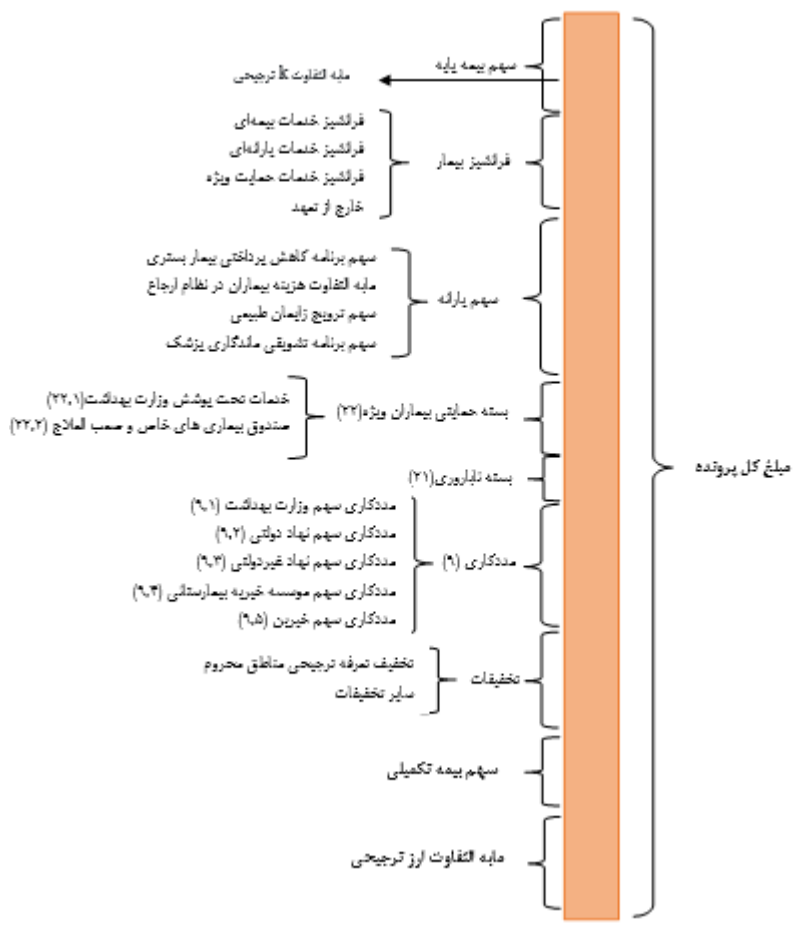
مبلغ کل پرونده

سهم بیمه پایه
مابه التفاوت k ترجیحی

فرانشیز بیمار
فرانشیز خدمات بیمه‌ای
فرانشیز خدمات یارانه‌ای
فرانشیز خدمات حمایت ویژه
خارج از تعهد

سهم یارانه
سهم برنامه کاهش پرداختی بیمار بستری
مابه التفاوت هزینه بیماران در نظام ارجاع
سهم ترویج زایمان طبیعی
سهم برنامه تشویقی ماندگاری پزشک

بسته حمایتی بیماران ویژه(۲۲)
خدمات تحت پوشش وزارت بهداشت(۲۲،۱)
صندوق بیماری های خاص و صعب العلاج (۲۲،۲)

بسته ناباروری(۲۱)

مددکاری (۹)
مددکاری سهم وزارت بهداشت (۹،۱)
مددکاری سهم نهاد دولتی (۹،۲)
مددکاری سهم نهاد غیردولتی (۹،۳)
مددکاری سهم موسسه خیریه بیمارستانی (۹،۴)
مددکاری سهم خیرین (۹،۵)

تخفیفات
تخفیف تعرفه ترجیحی مناطق محروم
سایر تخفیفات

سهم بیمه تکمیلی

مابه التفاوت ارز ترجیحی